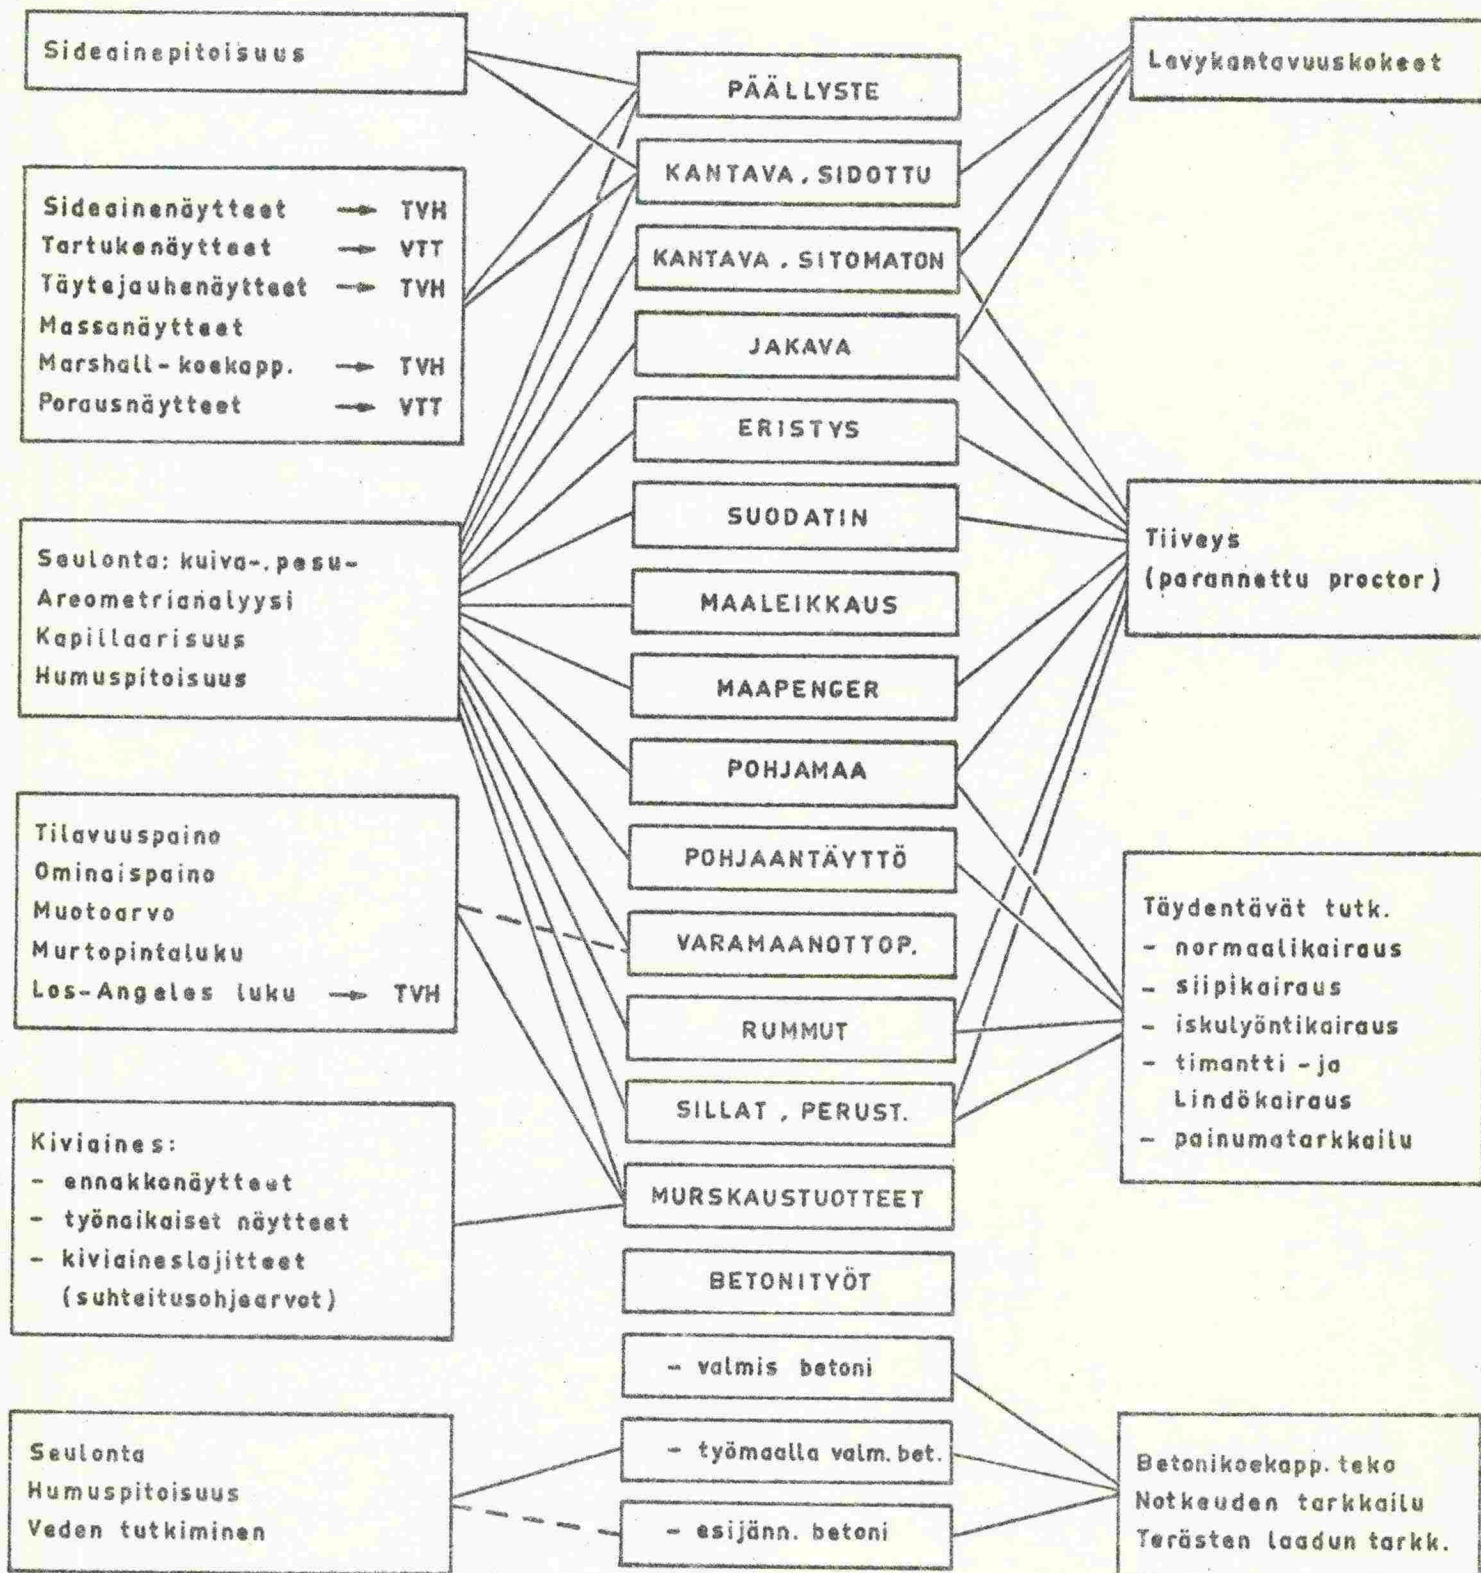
Sideainepitoisuus

Sideainenäytteet → TVH
Tartukenäytteet → VTT
Täytejauhenäytteet → TVH
Massanäytteet
Marshall-koekapp. → TVH
Porausnäytteet → VTT

Seulonta: kuiva-, pesu-
Areometrianalyysi
Kapillaarisuus
Humuspitoisuus

Tilavuuspaino
Ominaispaino
Muotoarvo
Murtopintaluku
Los-Angeles luku → TVH

Kiviaines:
- ennakkonäytteet
- työnaikaiset näytteet
- kiviaineslajitteet (suhteitusohjearvot)

Seulonta
Humuspitoisuus
Veden tutkiminen

PÄÄLLYSTE
KANTAVA, SIDOTTU
KANTAVA, SITOMATON
JAKAVA
ERISTYS
SUODATIN
MAALEIKKAUS
MAAPENGER
POHJAMAA
POHJAANTÄYTTÖ
VARAMAANOTTOP.
RUMMUT
SILLAT, PERUST.
MURSKAUSTUOTTEET
BETONITYÖT
- valmis betoni
- työmaalla valm. bet.
- esijänn. betoni

Levykantavuuskokeet

Tiiveys
(parannettu proctor)

Täydentävät tutk.
- normaalikairaus
- siipikairaus
- iskulyöntikairaus
- timantti -ja Lindökairaus
- painumatarkkailu

Betonikoekapp. teko
Notkeuden tarkkailu
Terästen laadun tarkk.